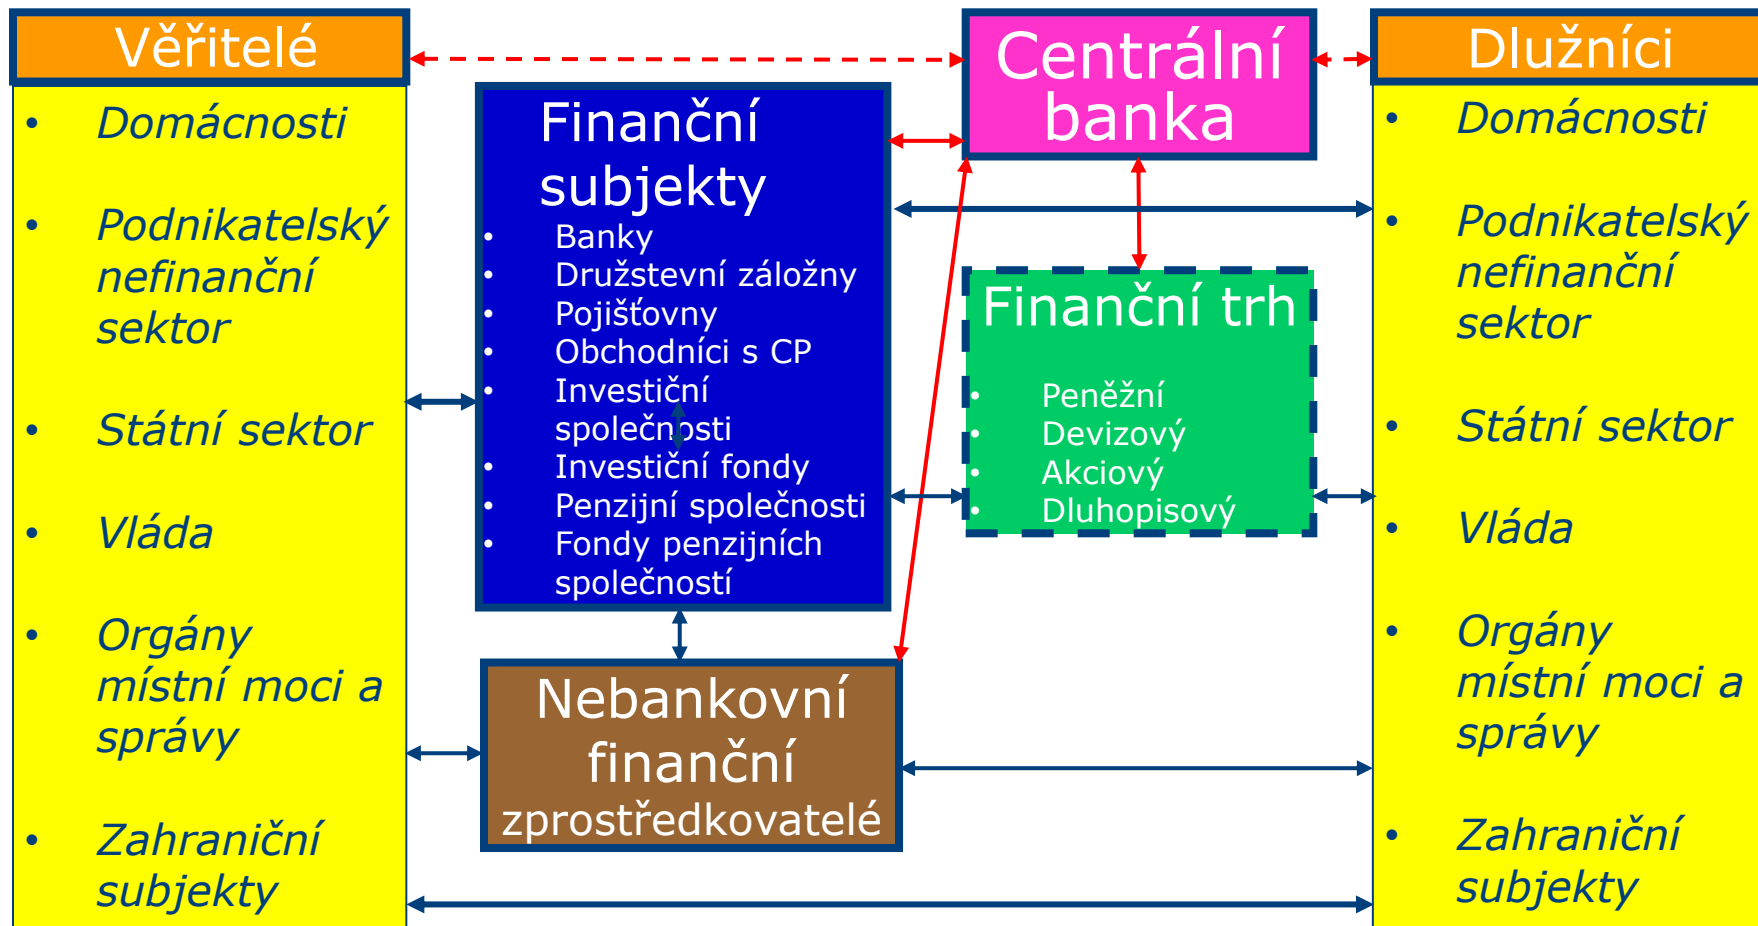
Věřitelé

- Domácnosti
- Podnikatelský nefinanční sektor
- Státní sektor
- Vláda
- Orgány místní moci a správy
- Zahraniční subjekty

Finanční subjekty

- Banky
- Družstevní záložny
- Pojišťovny
- Obchodníci s CP
- Investiční společnosti
- Investiční fondy
- Penzijní společnosti
- Fondy penzijních společností

Centrální banka

Finanční trh

- Peněžní
- Devizový
- Akciový
- Dluhopisový

Nebankovní finanční zprostředkovatelé

Dlužníci

- Domácnosti
- Podnikatelský nefinanční sektor
- Státní sektor
- Vláda
- Orgány místní moci a správy
- Zahraniční subjekty